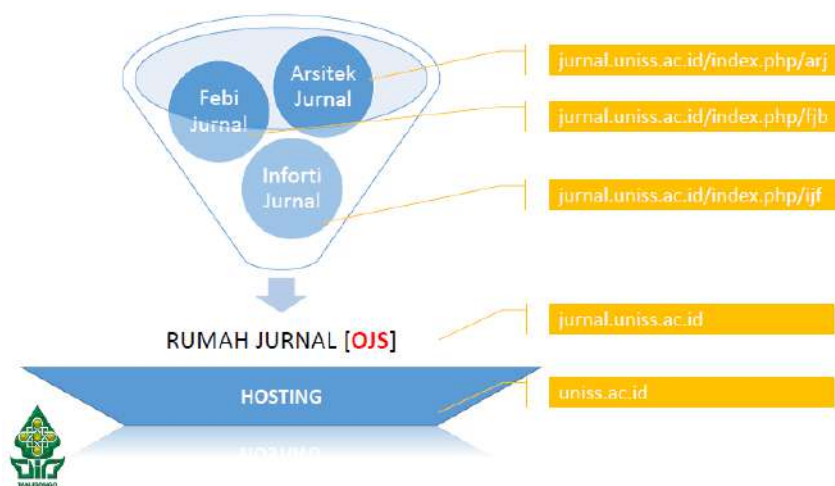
Arsitek Jurnal

Febi Jurnal

Inforti Jurnal

jurnal.uniss.ac.id/index.php/arj

jurnal.uniss.ac.id/index.php/fjb

jurnal.uniss.ac.id/index.php/ijf

RUMAH JURNAL [OJS]

jurnal.uniss.ac.id

HOSTING

uniss.ac.id